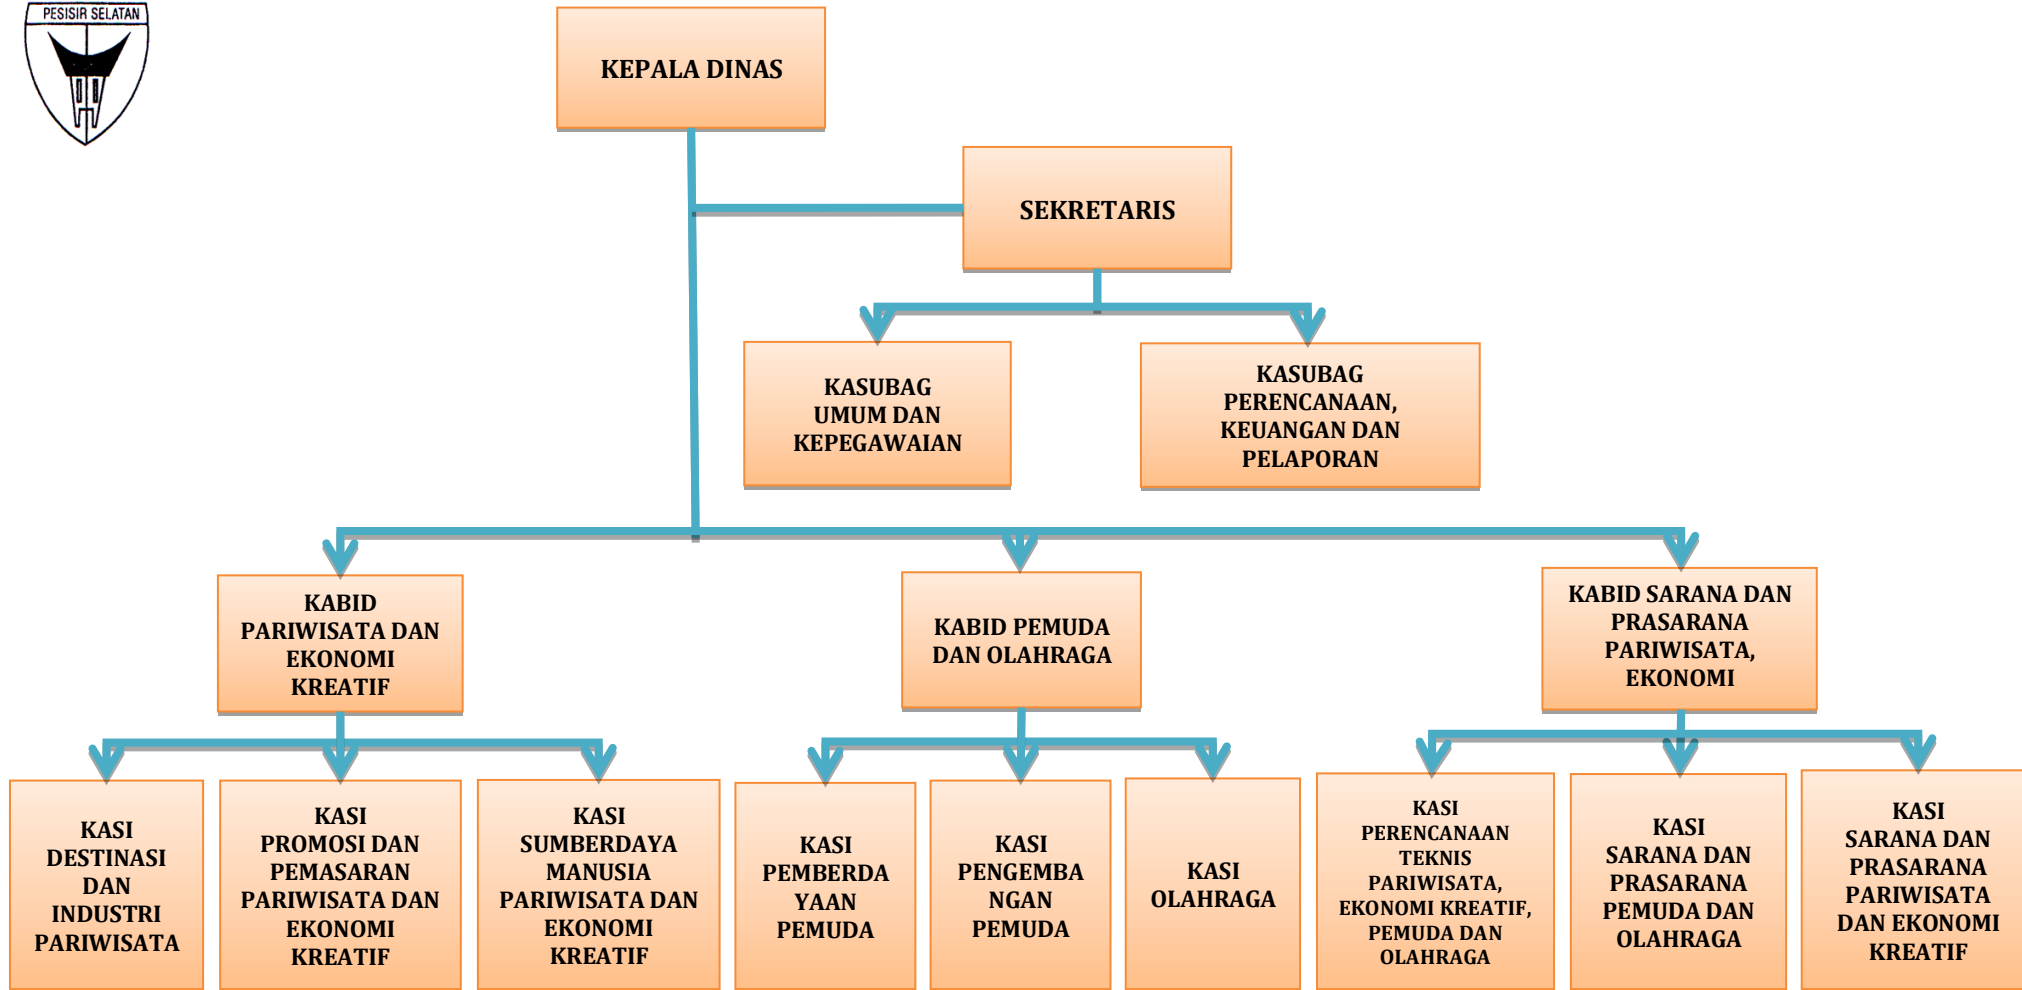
PESISIR SELATAN

KEPALA DINAS

SEKRETARIS

KASUBAG UMUM DAN KEPEGAWAIAN

KASUBAG PERENCANAAN, KEUANGAN DAN PELAPORAN

KABID PARIWISATA DAN EKONOMI KREATIF

KABID PEMUDA DAN OLAHRAGA

KABID SARANA DAN PRASARANA PARIWISATA, EKONOMI

KASI DESTINASI DAN INDUSTRI PARIWISATA

KASI PROMOSI DAN PEMASARAN PARIWISATA DAN EKONOMI KREATIF

KASI SUMBERDAYA MANUSIA PARIWISATA DAN EKONOMI KREATIF

KASI PEMBERDAYAAN PEMUDA

KASI PENGEMBANGAN PEMUDA

KASI OLAHRAGA

KASI PERENCANAAN TEKNIS PARIWISATA, EKONOMI KREATIF, PEMUDA DAN OLAHRAGA

KASI SARANA DAN PRASARANA PEMUDA DAN OLAHRAGA

KASI SARANA DAN PRASARANA PARIWISATA DAN EKONOMI KREATIF